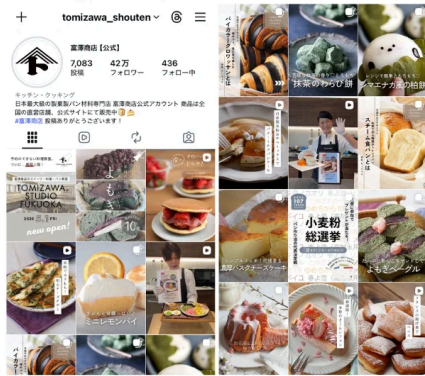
tomizawa_shouten

富澤商店【公式】

7,083 投稿
42万 フォロワー
436 フォロー中

キッチン・クッキング

日本最大級の製菓製パン材料専門店 富澤商店公式アカウント 商品は全国の直営店舗、公式サイトにて販売中

#富澤商店 投稿ありがとうございます！

TOMIZAWA STUDIO FUKUOKA

new open!

よもぎ

ミニレモンパイ

バイ

抹茶のわらび餅

マーブル

小麦粉総選挙

濃厚バスクチーズケーキ

よもぎベーグル

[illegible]